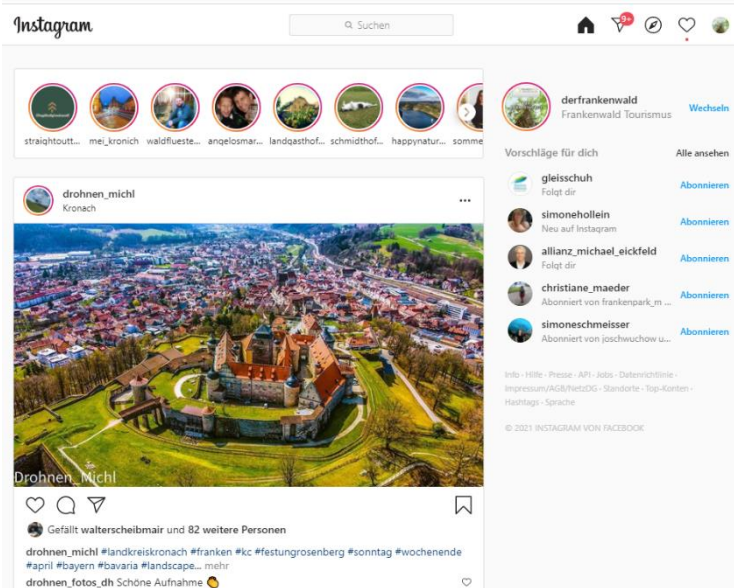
Instagram

Suchen

9+

straightoutt... mei_kronich waldflueste... angelosmar... landgasthof... schmidthof... happynatur... somme

drohnen_michl
Kronach

...

Drohnen_Michl

Gefällt walterscheibmair und 82 weitere Personen

drohnen_michl #landkreiskronach #franken #kc #festungrosenberg #sonntag #wochenende #april #bayern #bavaria #landscape... mehr

drohnen_fotos_dh Schöne Aufnahme 👏

derfrankenwald
Frankenwald Tourismus
Wechseln

Vorschläge für dich
Alle ansehen

gleisschuh
Folgt dir
Abonnieren

simonehollein
Neu auf Instagram
Abonnieren

allianz_michael_eickfeld
Folgt dir
Abonnieren

christiane_maeder
Abonniert von frankenpark_m...
Abonnieren

simoneschmeisser
Abonniert von joschwuchow u...
Abonnieren

Info · Hilfe · Presse · API · Jobs · Datenrichtlinie · Impressum/AGB/NetzDG · Standorte · Top-Konten · Hashtags · Sprache

© 2021 INSTAGRAM VON FACEBOOK